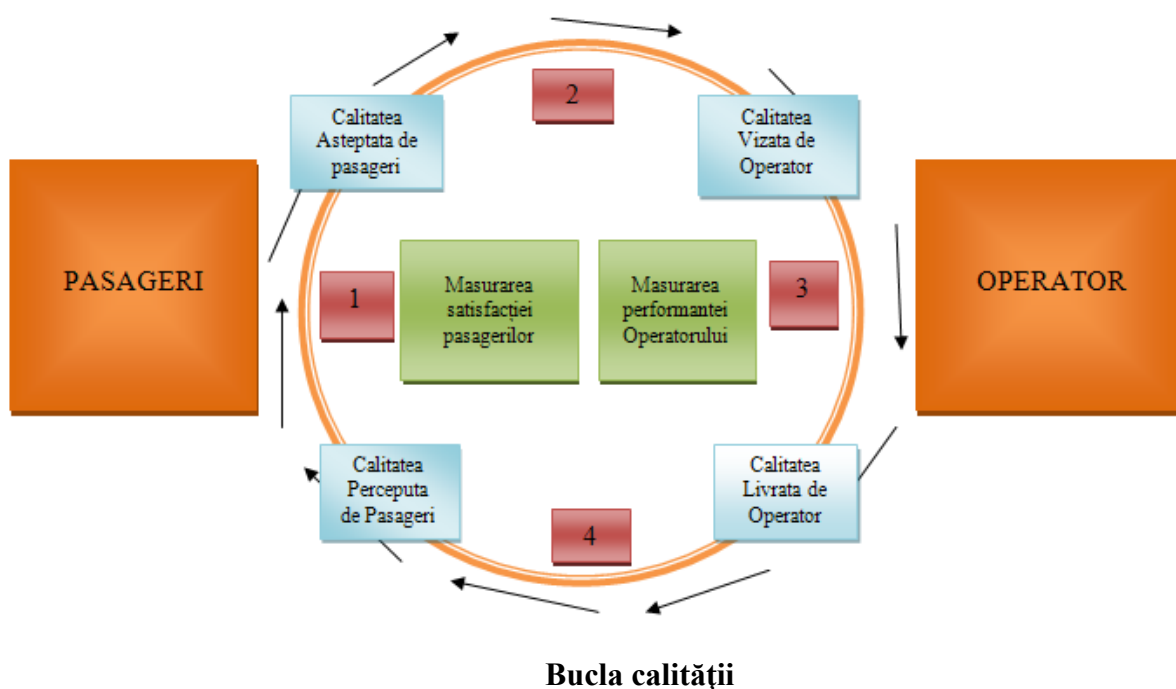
2

Calitatea Asteptata de pasageri

Calitatea Vizata de Operator

PASAGERI

1

Masurarea satisfacției pasagerilor

Masurarea performantei Operatorului

3

OPERATOR

Calitatea Perceputa de Pasageri

4

Calitatea Livrata de Operator

Bucla calității